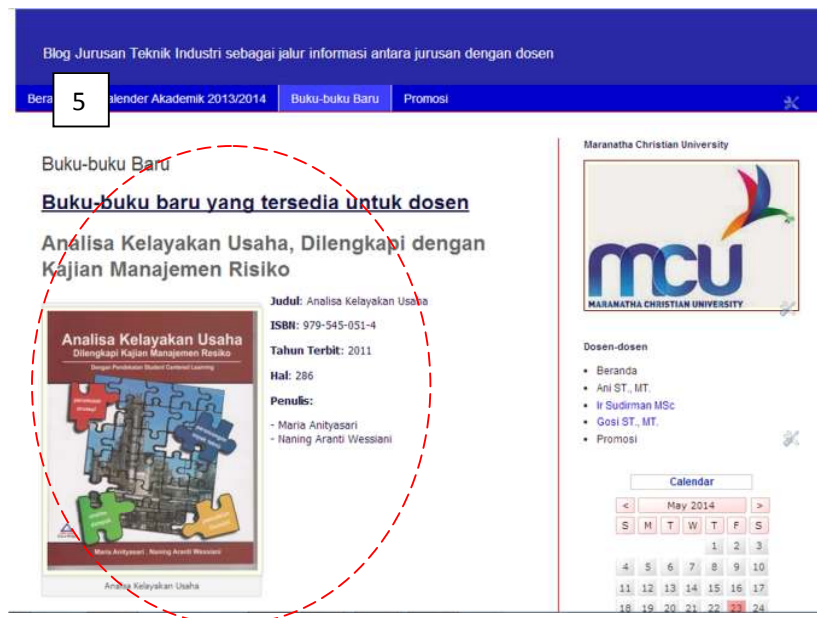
Blog Jurusan Teknik Industri sebagai jalur informasi antara jurusan dengan dosen

Bera 5 alender Akademik 2013/2014 | Buku-buku Baru | Promosi

Buku-buku Baru

Buku-buku baru yang tersedia untuk dosen

Analisa Kelayakan Usaha, Dilengkapi dengan Kajian Manajemen Risiko

Analisa Kelayakan Usaha
Dilengkapi Kajian Manajemen Resiko
Dengan Pendekatan Student Centered Learning

Maria Anityasari . Naning Aranti Wessiani

Analisa Kelayakan Usaha

Judul: Analisa Kelayakan Usaha

ISBN: 979-545-051-4

Tahun Terbit: 2011

Hal: 286

Penulis:

- Maria Anityasari
- Naning Aranti Wessiani

Maranatha Christian University

MCU
MARANATHA CHRISTIAN UNIVERSITY

Dosen-dosen

- Beranda
- Ani ST., MT.
- Ir Sudirman MSc
- Gosi ST., MT.
- Promosi

Calendar

| < | May 2014 | | | | | > |
|---|---|---|---|---|---|---|
| S | M | T | W | T | F | S |
| | | | | 1 | 2 | 3 |
| 4 | 5 | 6 | 7 | 8 | 9 | 10 |
| 11 | 12 | 13 | 14 | 15 | 16 | 17 |
| 18 | 19 | 20 | 21 | 22 | 23 | 24 |